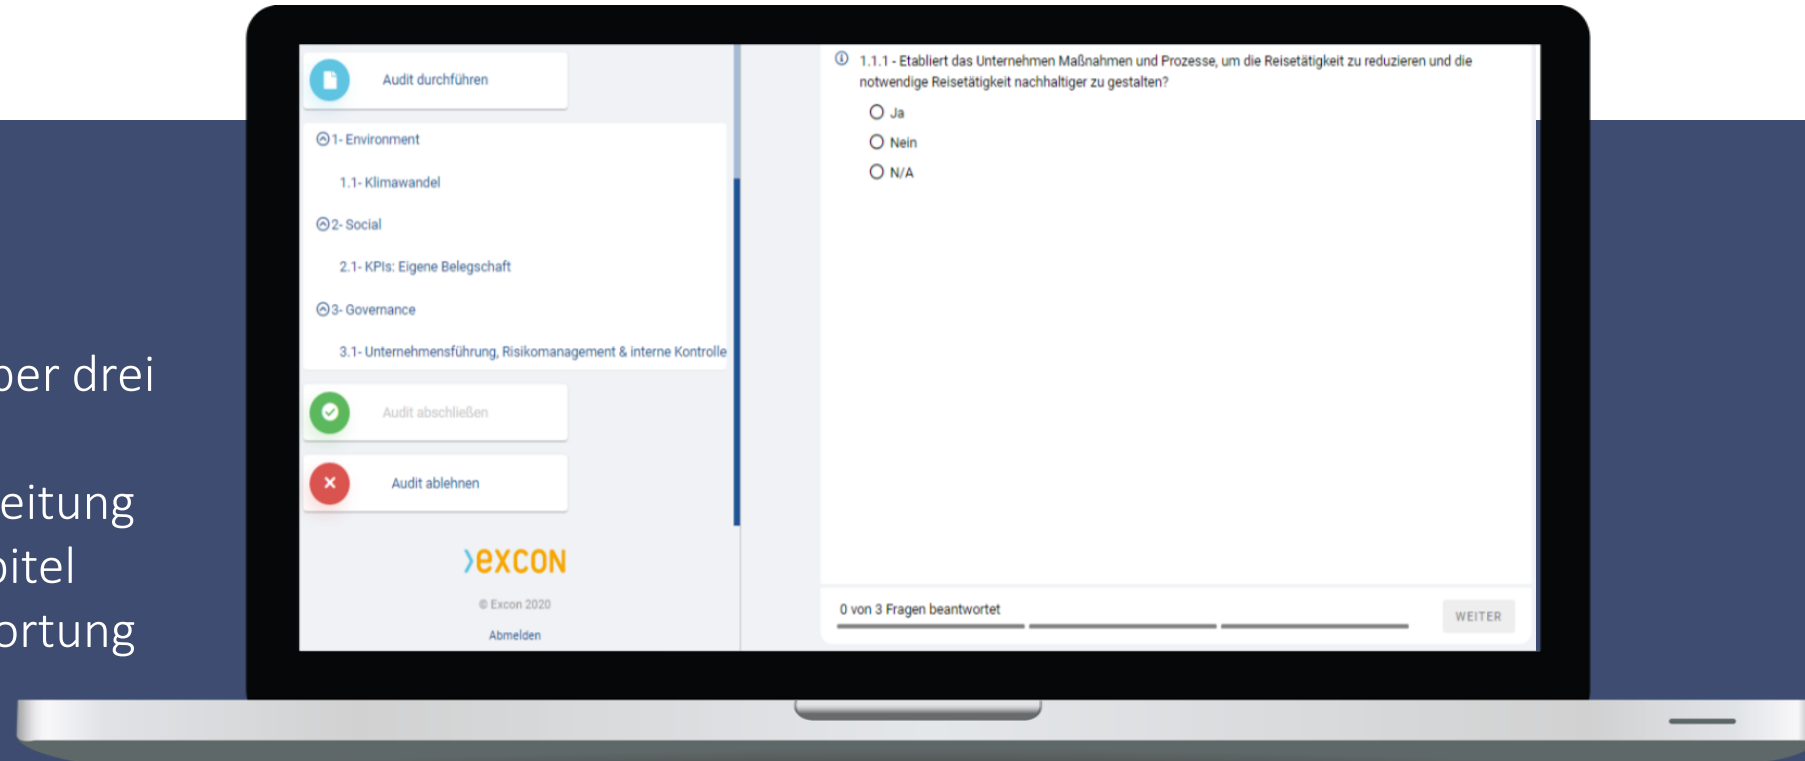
ber drei

eitung
bitel
ortung

Audit durchführen

1- Environment

1.1- Klimawandel

2- Social

2.1- KPIs: Eigene Belegschaft

3- Governance

3.1- Unternehmensführung, Risikomanagement & interne Kontrolle

Audit abschließen

Audit ablehnen

excon

© Excon 2020

Abmelden

1.1.1 - Etabliert das Unternehmen Maßnahmen und Prozesse, um die Reisetätigkeit zu reduzieren und die notwendige Reisetätigkeit nachhaltiger zu gestalten?

Ja

Nein

N/A

0 von 3 Fragen beantwortet

WEITER